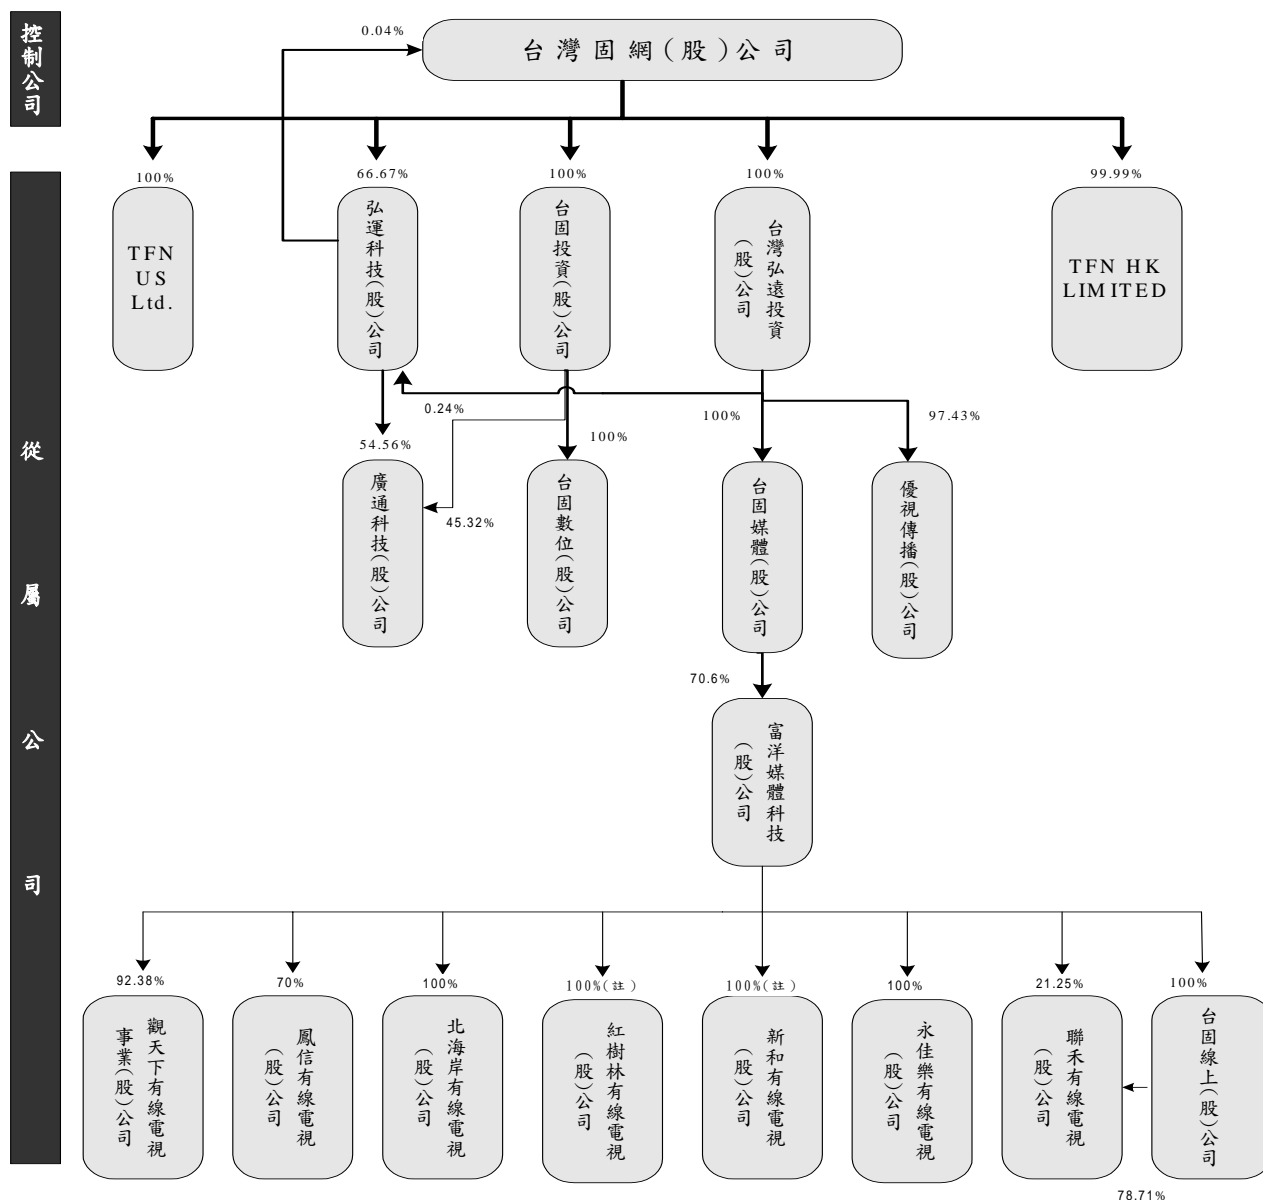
控制公司

0.04%

台灣固網(股)公司

從屬公司

100%
TFN US Ltd.

66.67%
弘運科技(股)公司

100%
台固投資(股)公司

100%
台灣弘遠投資(股)公司

99.99%
TFN HK LIMITED

0.24%

54.56%
廣通科技(股)公司

45.32%

100%
台固數位(股)公司

100%
台固媒體(股)公司

97.43%
優視傳播(股)公司

70.6%
富洋媒體科技(股)公司

92.38%
觀天下有線電視事業(股)公司

70%
鳳信有線電視(股)公司

100%
北海岸有線電視(股)公司

100%(註)
紅樹林有線電視(股)公司

100%(註)
新和有線電視(股)公司

100%
永佳樂有線電視(股)公司

21.25%
聯禾有線電視(股)公司

100%
台固線上(股)公司

78.71%